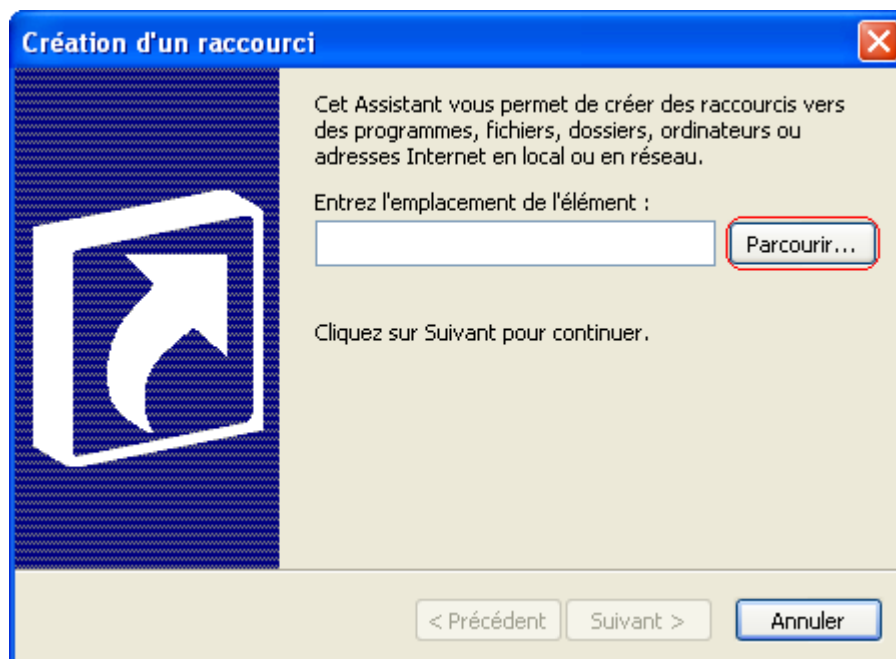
Création d'un raccourci

Cet Assistant vous permet de créer des raccourcis vers des programmes, fichiers, dossiers, ordinateurs ou adresses Internet en local ou en réseau.

Entrez l'emplacement de l'élément :

Parcourir...

Cliquez sur Suivant pour continuer.

< Précédent

Suivant >

Annuler